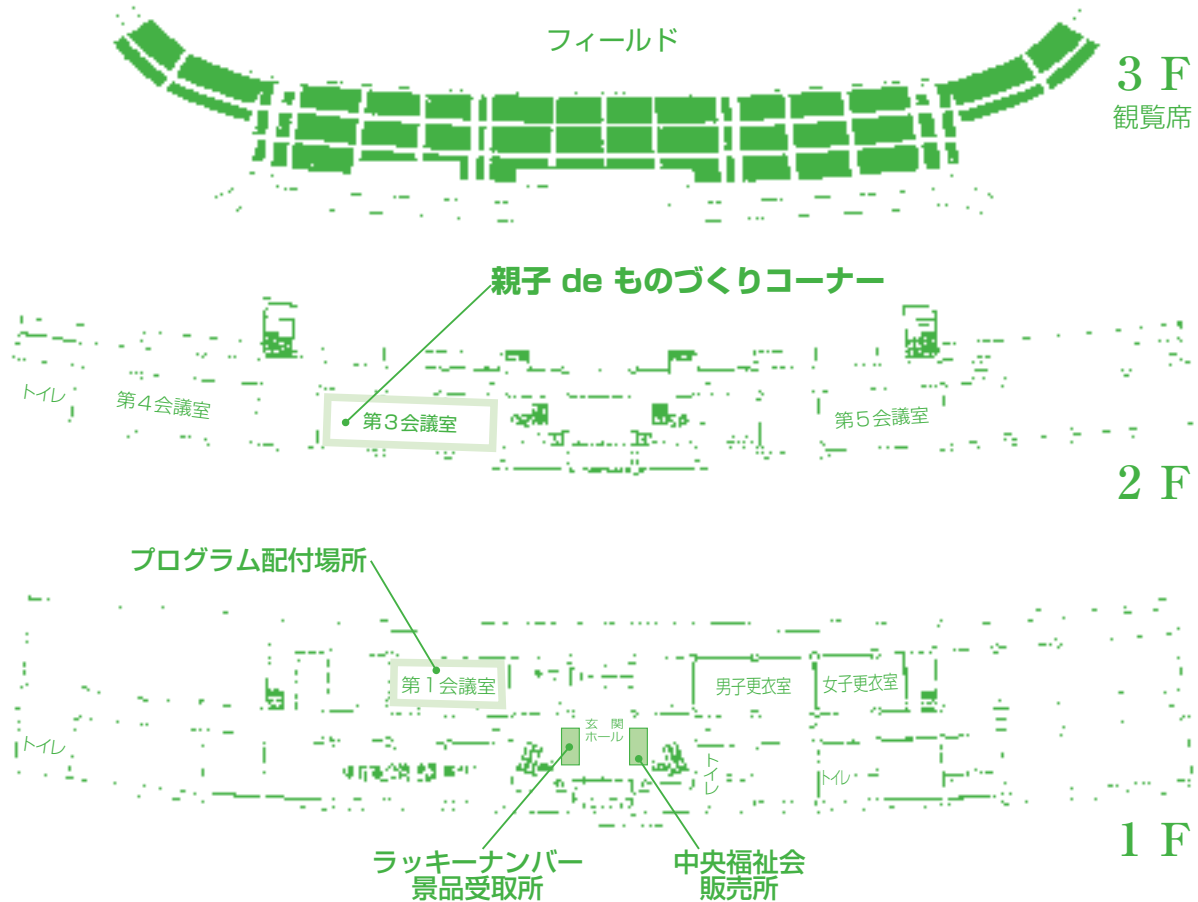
フィールド

3 F
観覧席

親子 de ものづくりコーナー

トイレ
第４会議室
第３会議室
第５会議室

2 F

プログラム配付場所

第１会議室
男子更衣室
女子更衣室
トイレ
玄関ホール
トイレ
トイレ

ラッキーナンバー
景品受取所

中央福祉会
販売所

1 F